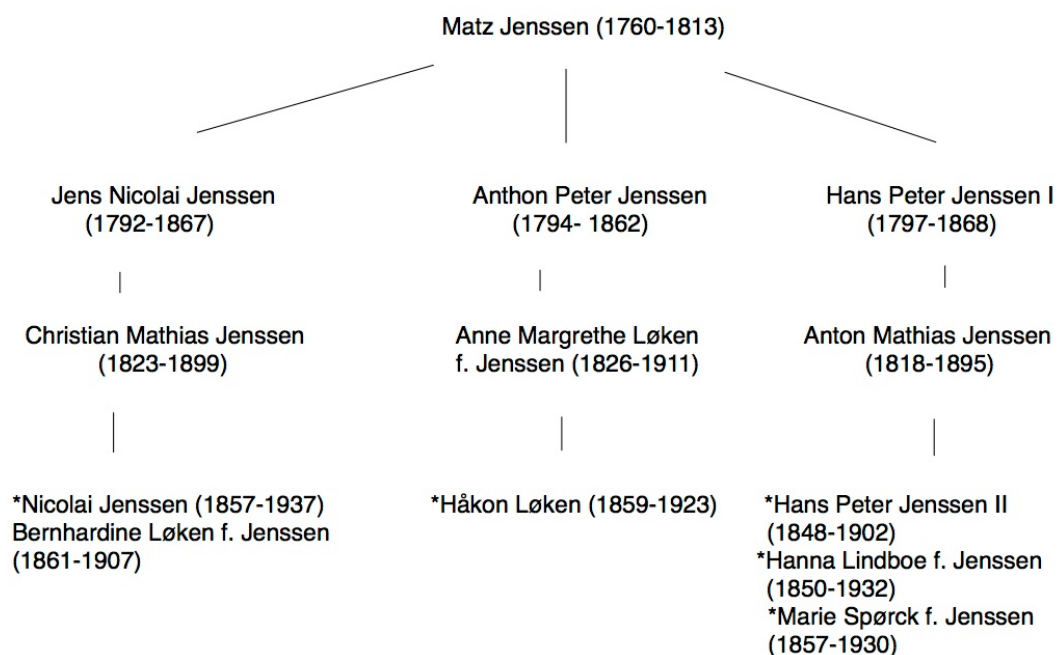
Matz Jenssen (1760-1813)

Jens Nicolai Jenssen (1792-1867)

Christian Mathias Jenssen (1823-1899)

*Nicolai Jenssen (1857-1937)
Bernhardine Løken f. Jenssen (1861-1907)

Anthon Peter Jenssen (1794- 1862)

Anne Margrethe Løken f. Jenssen (1826-1911)

*Håkon Løken (1859-1923)

Hans Peter Jenssen I (1797-1868)

Anton Mathias Jenssen (1818-1895)

*Hans Peter Jenssen II (1848-1902)
*Hanna Lindboe f. Jenssen (1850-1932)
*Marie Spørck f. Jenssen (1857-1930)